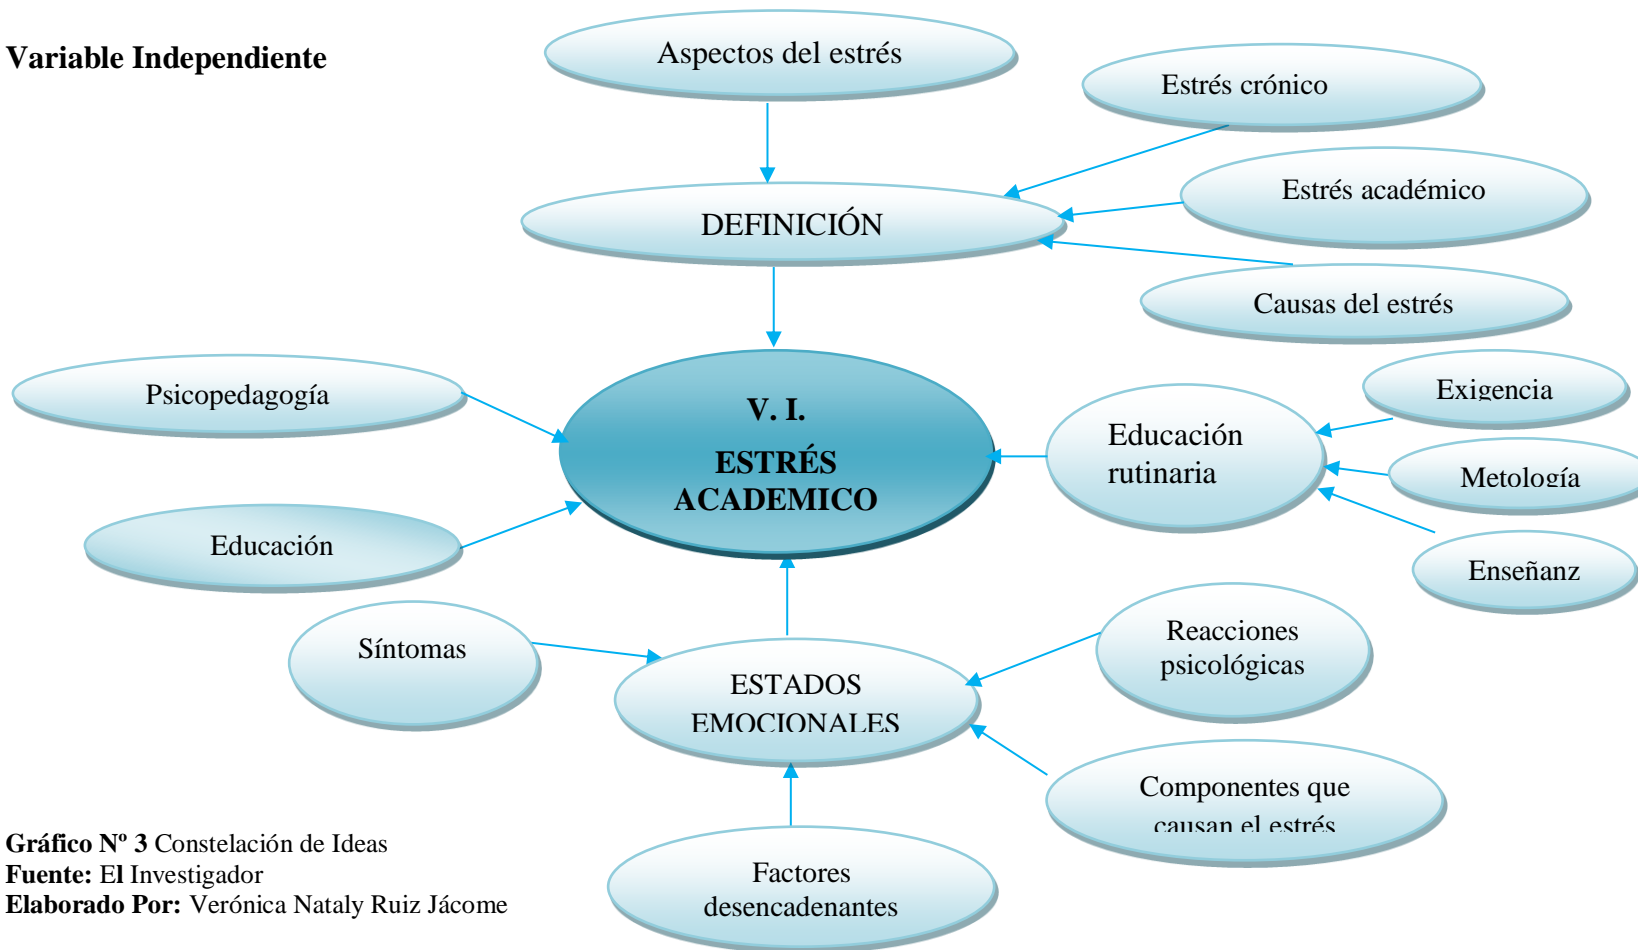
Variable Independiente

Aspectos del estrés

Estrés crónico

DEFINICIÓN

Estrés académico

Causas del estrés

Psicopedagogía

V. I.

ESTRÉS ACADEMICO

Educación rutinaria

Exigencia

Metología

Enseñanz

Educación

Síntomas

ESTADOS EMOCIONALES

Reacciones psicológicas

Componentes que causan el estrés

Factores desencadenantes

Gráfico Nº 3 Constelación de Ideas
Fuente: El Investigador
Elaborado Por: Verónica Nataly Ruiz Jácome